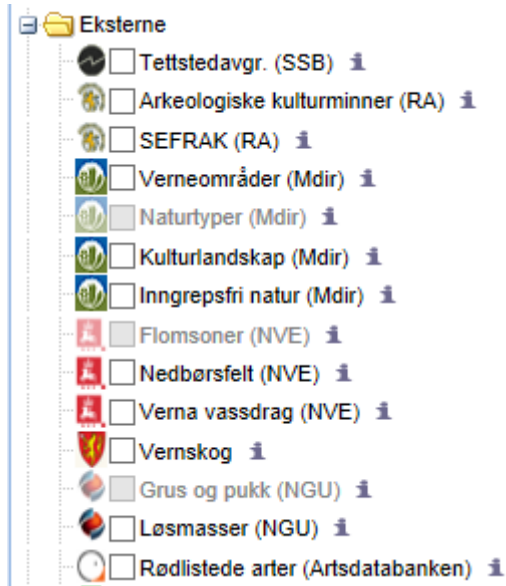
Eksterne
Tettstedavgr. (SSB)
Arkeologiske kulturminner (RA)
SEFRAK (RA)
Verneområder (Mdir)
Naturtyper (Mdir)
Kulturlandskap (Mdir)
Inngrepsfri natur (Mdir)
Flomsoner (NVE)
Nedbørsfelt (NVE)
Verna vassdrag (NVE)
Vernskog
Grus og pukk (NGU)
Løsmasser (NGU)
Rødlistede arter (Artsdatabanken)